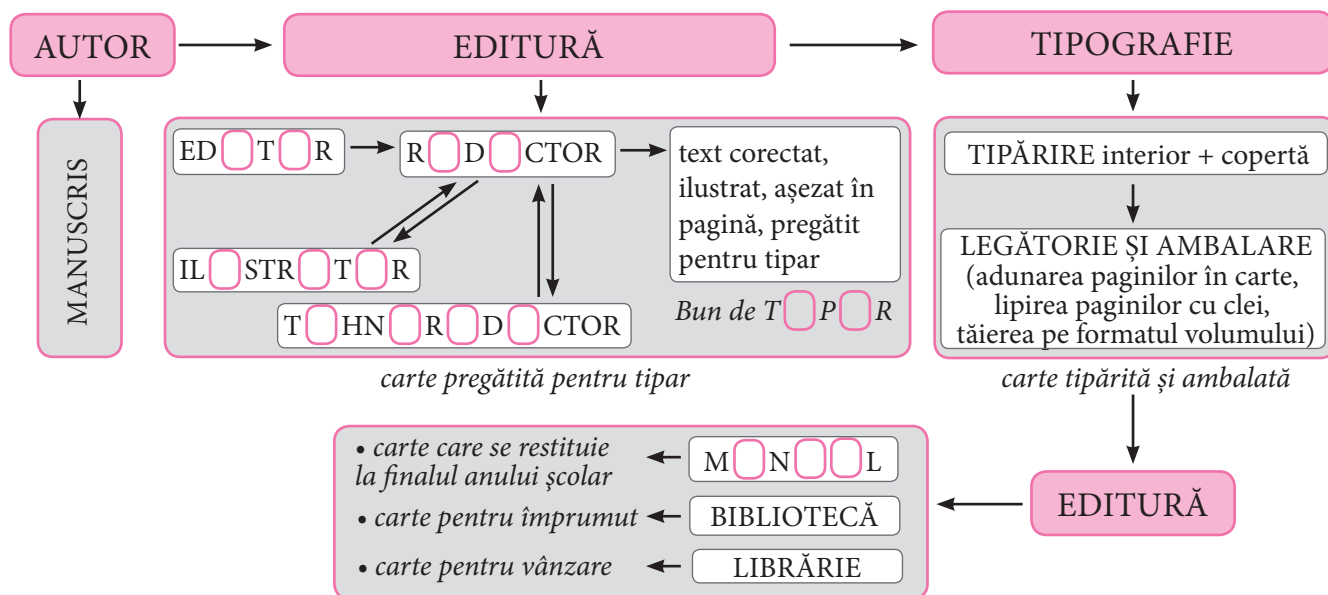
AUTOR

EDITURĂ

TIPOGRAFIE

MANUSCRIS

ED_T_R

R_D_CTOR

text corectat, ilustrat, așezat în pagină, pregătit pentru tipar

IL_STR_T_R

T_HN_R_D_CTOR

*Bun de T_P_R*

TIPĂRIRE interior + copertă

LEGĂTORIE ȘI AMBALARE (adunarea paginilor în carte, lipirea paginilor cu clei, tăierea pe formatul volumului)

*carte pregătită pentru tipar*

*carte tipărită și ambalată*

• *carte care se restituie la finalul anului școlar*

M_N__L

• *carte pentru împrumut*

BIBLIOTECĂ

• *carte pentru vânzare*

LIBRĂRIE

EDITURĂ